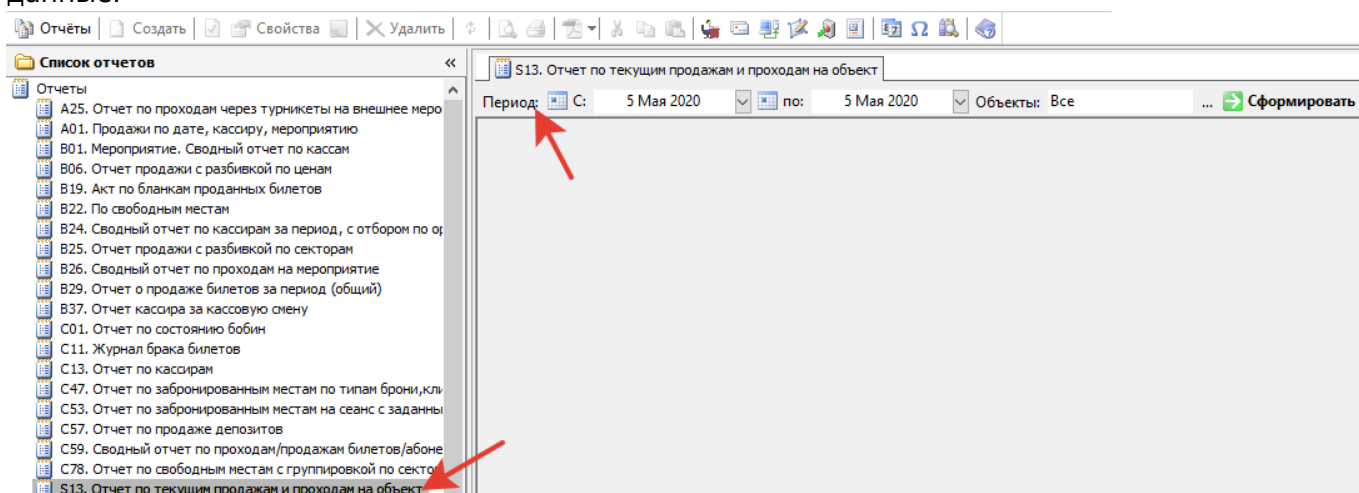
данные:

Отчёты | Создать | Свойства | Удалить

Список отчетов «

Отчеты
A25. Отчет по проходам через турникеты на внешнее меро
A01. Продажи по дате, кассиру, мероприятию
B01. Мероприятие. Сводный отчет по кассам
B06. Отчет продажи с разбивкой по ценам
B19. Акт по бланкам проданных билетов
B22. По свободным местам
B24. Сводный отчет по кассирам за период, с отбором по ор
B25. Отчет продажи с разбивкой по секторам
B26. Сводный отчет по проходам на мероприятие
B29. Отчет о продаже билетов за период (общий)
B37. Отчет кассира за кассовую смену
C01. Отчет по состоянию бобин
C11. Журнал брака билетов
C13. Отчет по кассирам
C47. Отчет по забронированным местам по типам брони,кли
C53. Отчет по забронированным местам на сеанс с заданны
C57. Отчет по продаже депозитов
C59. Сводный отчет по проходам/продажам билетов/абоне
C78. Отчет по свободным местам с группировкой по секто
S13. Отчет по текущим продажам и проходам на объект

S13. Отчет по текущим продажам и проходам на объект

Период: С: 5 Мая 2020 по: 5 Мая 2020 Объекты: Все ... Сформировать